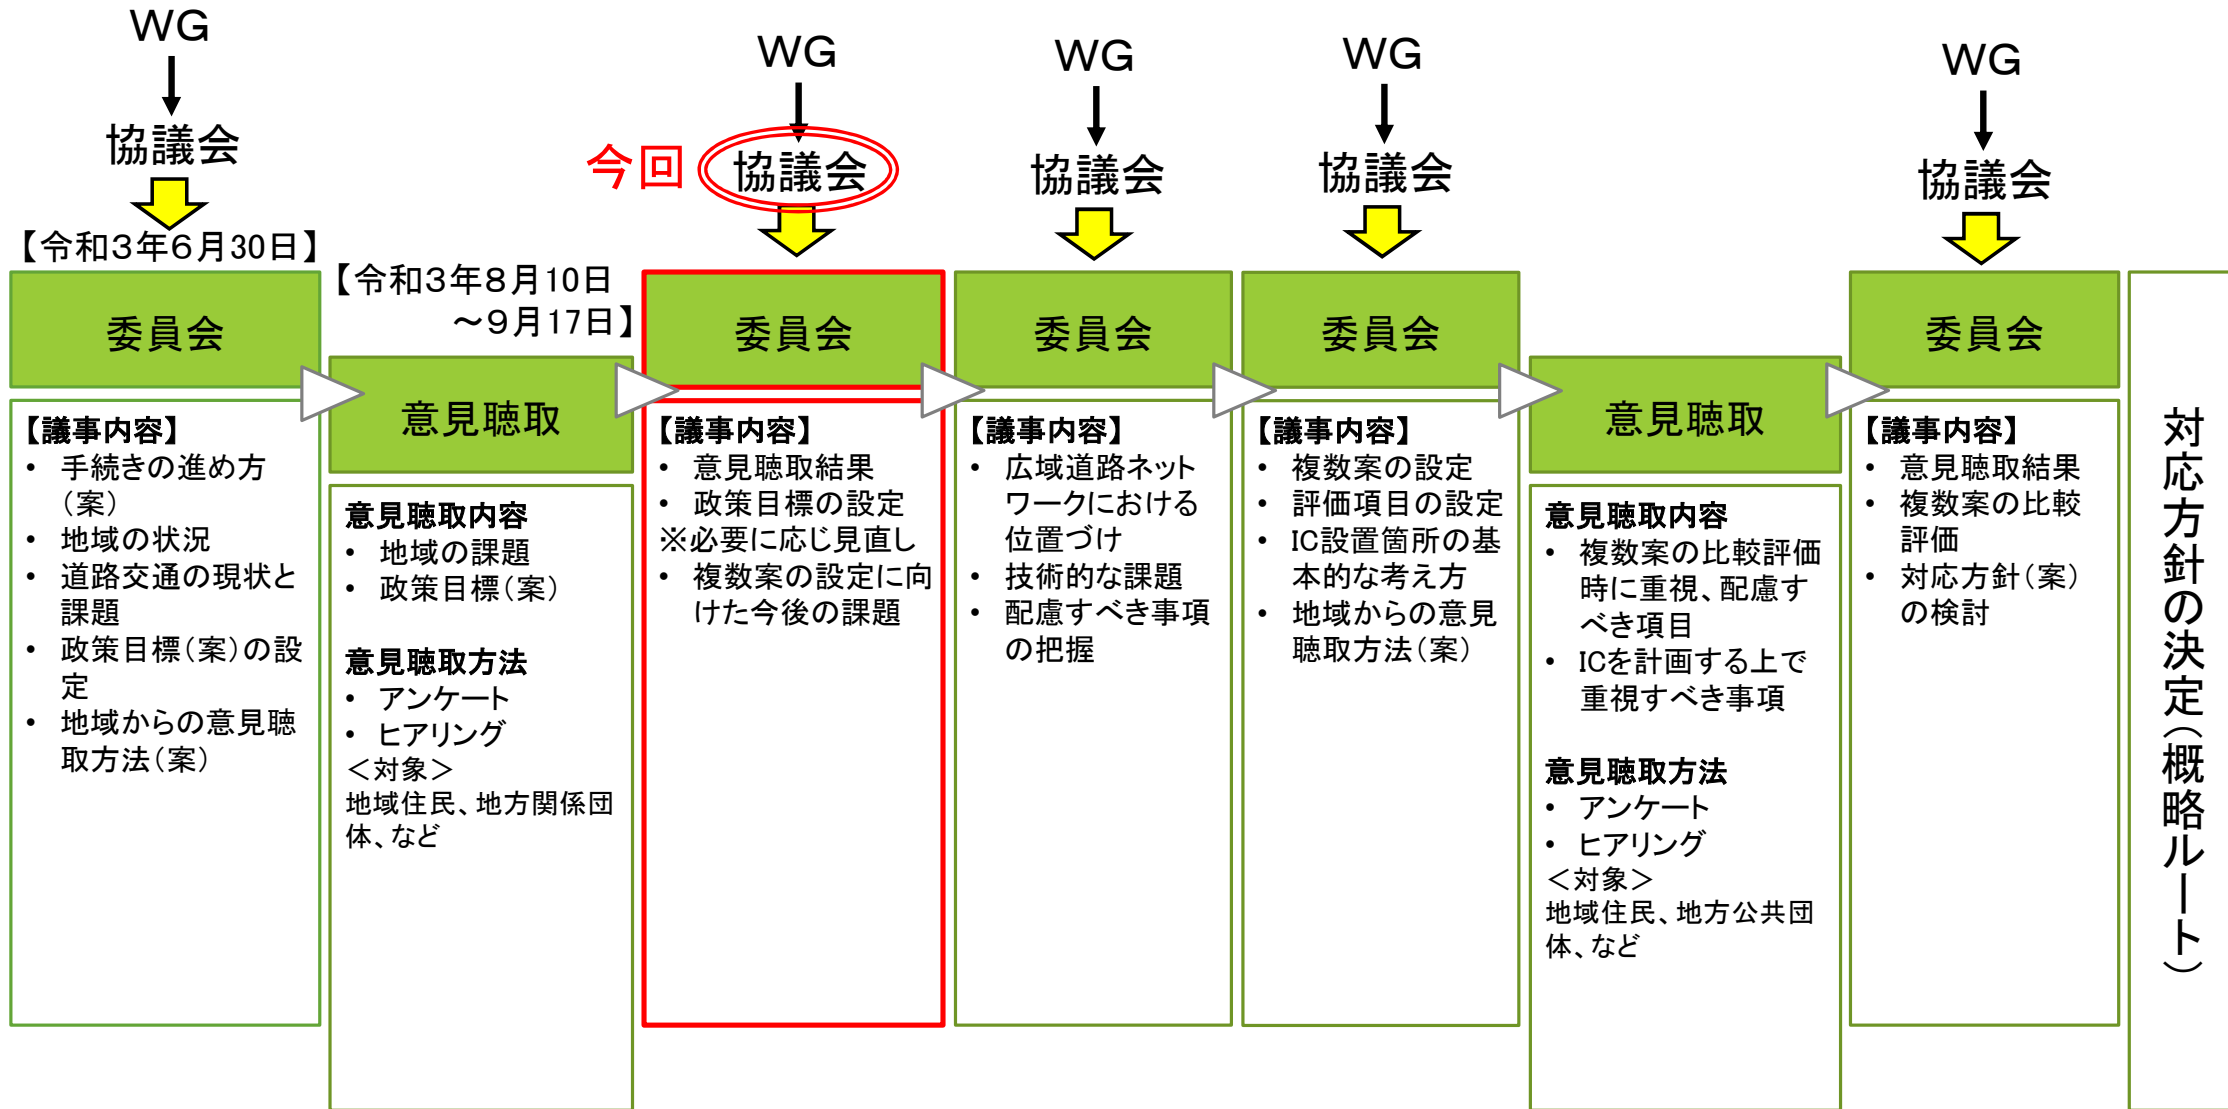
WG
協議会
【令和3年6月30日】
委員会
【議事内容】
• 手続きの進め方（案）
• 地域の状況
• 道路交通の現状と課題
• 政策目標（案）の設定
• 地域からの意見聴取方法（案）

【令和3年8月10日 ～9月17日】
意見聴取
意見聴取内容
• 地域の課題
• 政策目標（案）

意見聴取方法
• アンケート
• ヒアリング
＜対象＞
地域住民、地方関係団体、など

WG
今回 協議会
委員会
【議事内容】
• 意見聴取結果
• 政策目標の設定
※必要に応じ見直し
• 複数案の設定に向けた今後の課題

WG
協議会
委員会
【議事内容】
• 広域道路ネットワークにおける位置づけ
• 技術的な課題
• 配慮すべき事項の把握

WG
協議会
委員会
【議事内容】
• 複数案の設定
• 評価項目の設定
• IC設置箇所の基本的な考え方
• 地域からの意見聴取方法（案）

意見聴取
意見聴取内容
• 複数案の比較評価時に重視、配慮すべき項目
• ICを計画する上で重視すべき事項

意見聴取方法
• アンケート
• ヒアリング
＜対象＞
地域住民、地方公共団体、など

WG
協議会
委員会
【議事内容】
• 意見聴取結果
• 複数案の比較評価
• 対応方針（案）の検討

対応方針の決定（概略ルート）